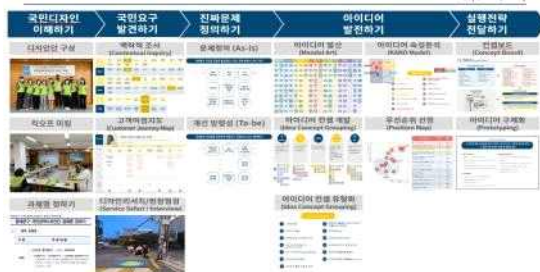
국민디자인 이해하기

국민요구 발견하기

진짜문제 정의하기

아이디어 발전하기

실행전략 전달하기

디자인단 구성

맥락적 조사 (Contextual Inquiry)

문제정의 (As-Is)

아이디어 발산 (Mandal Art)

아이디어 육성하기 (KANO Model)

컨셉보드 (Concept Board)

킥오프 미팅

고객여정지도 (Customer Journey Map)

개선 방향성 (To-be)

아이디어 컨셉 개발 (Idea Concept Grouping)

우선순위 선정 (Position Map)

아이디어 구체화 (Prototyping)

과제명 정하기

디자인리서치/현장탐방 (Service Safari / Interview)

아이디어 컨셉 유형화 (Idea Concept Grouping)

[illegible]